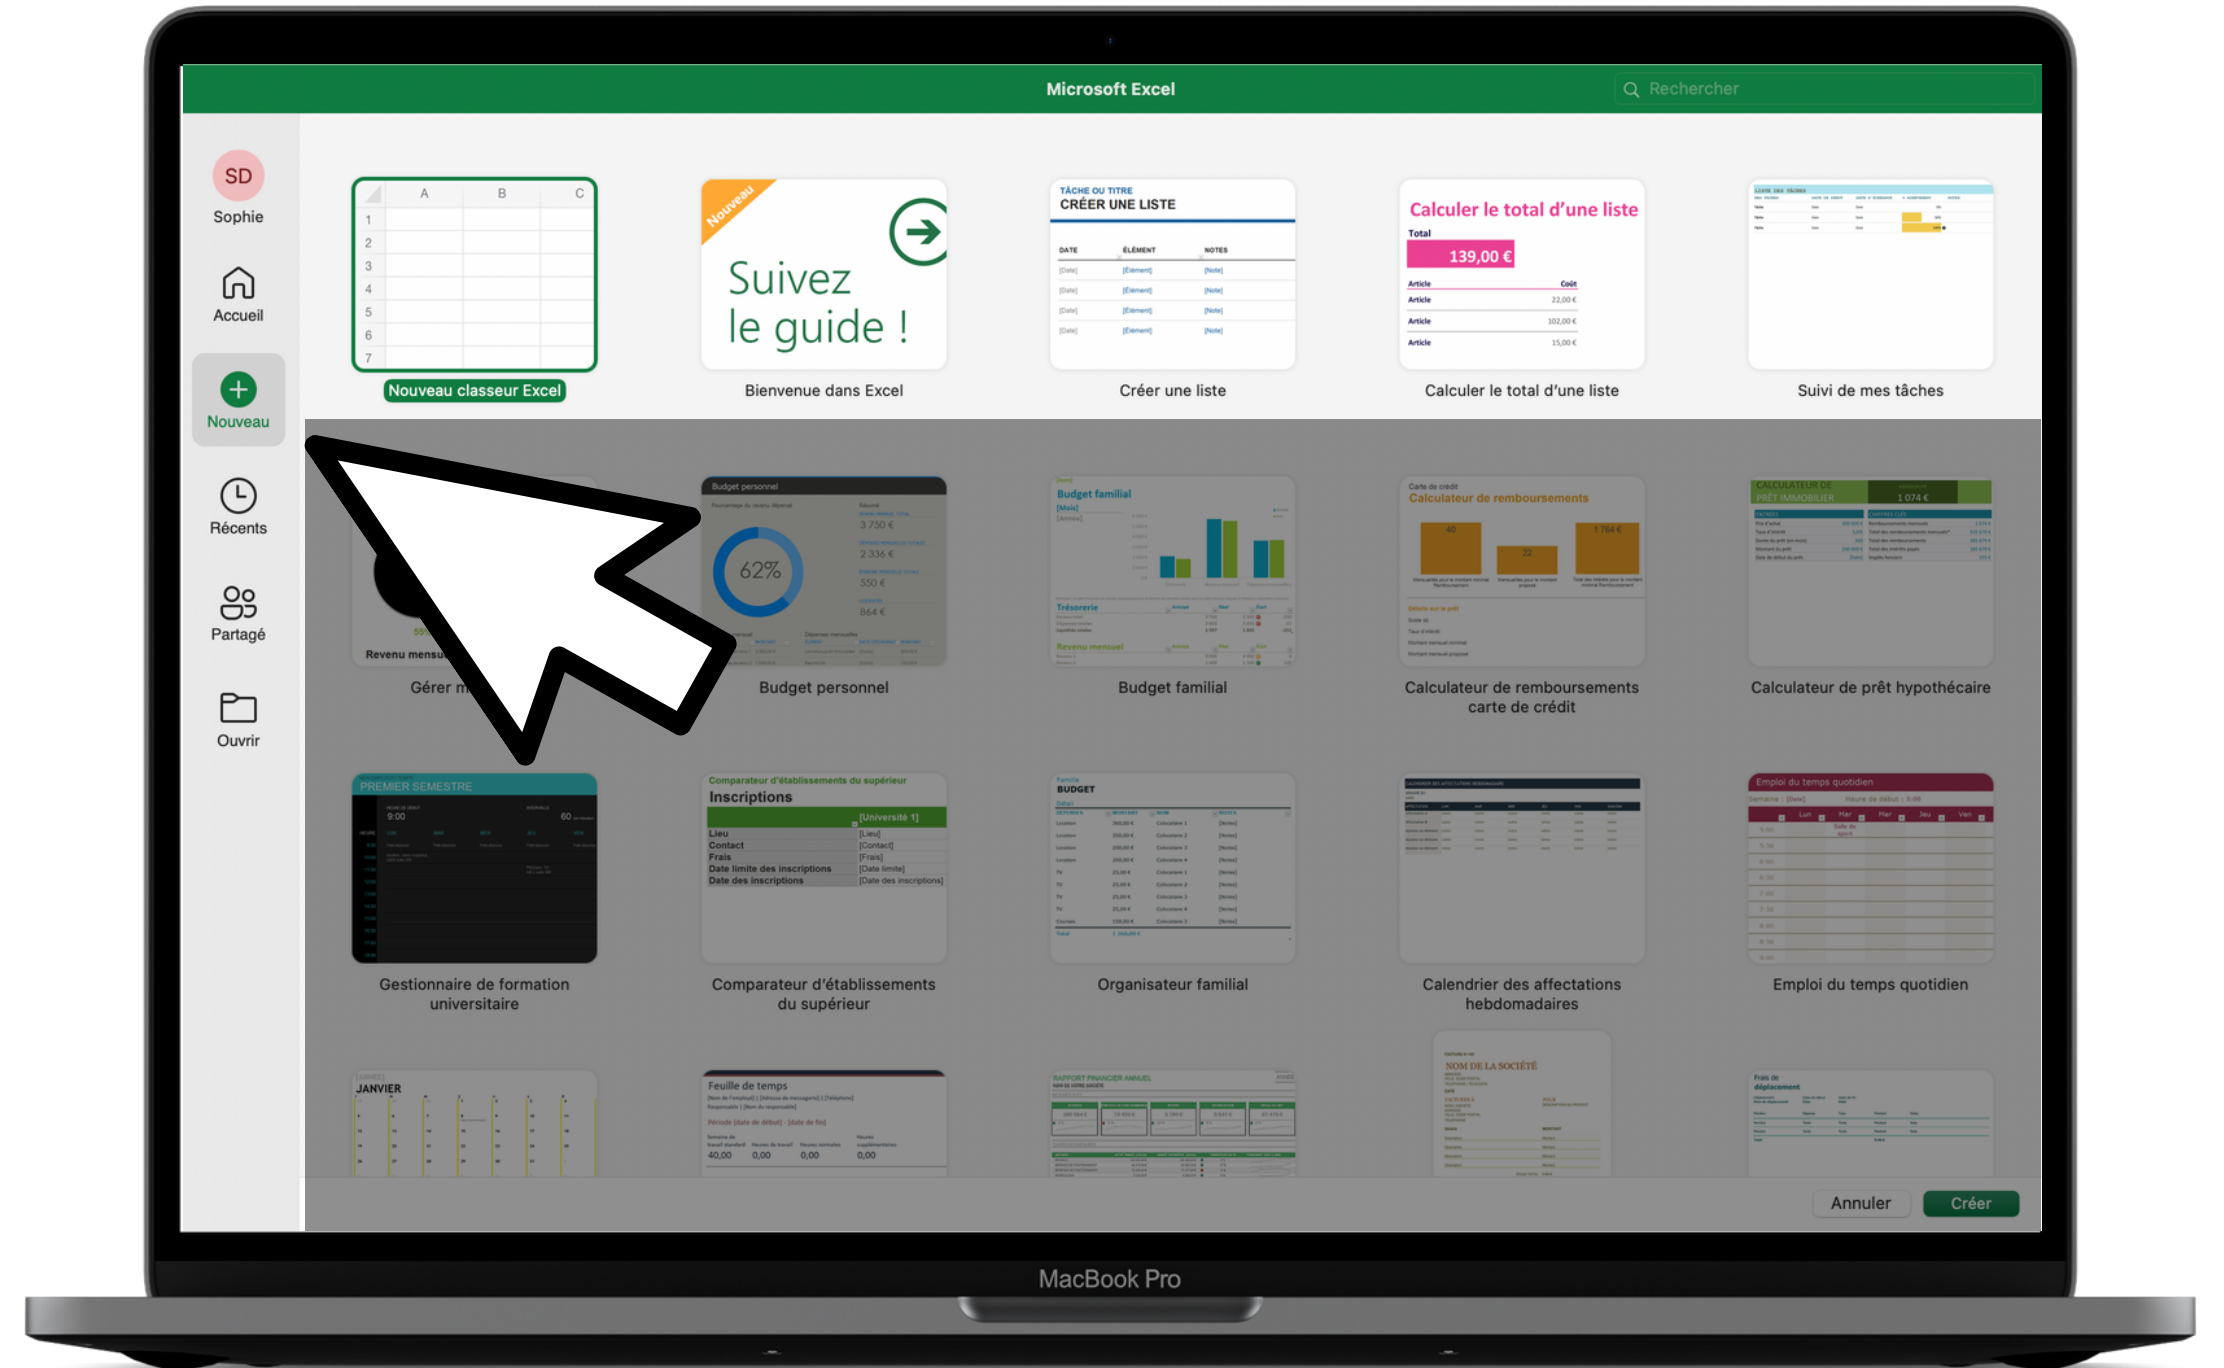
Microsoft Excel

Rechercher

SD
Sophie

Accueil

Nouveau

Récents

Partagé

Ouvrir

| | A | B | C |
|---|---|---|---|
| 1 | | | |
| 2 | | | |
| 3 | | | |
| 4 | | | |
| 5 | | | |
| 6 | | | |
| 7 | | | |

Nouveau classeur Excel

Nouveau
Suivez le guide !
Bienvenue dans Excel

TÂCHE OU TITRE
CRÉER UNE LISTE
DATE ÉLÉMENT NOTES
Créer une liste

Calculer le total d'une liste
Total
139,00 €
Article Coût
Article 22,00 €
Article 102,00 €
Article 15,00 €
Calculer le total d'une liste

Suivi de mes tâches

Revenu mensu
Gérer m

Budget personnel
62%
3 750 €
2 336 €
550 €
864 €
Budget personnel

Budget familial
Trésorerie
Revenu mensuel
Budget familial

Carte de crédit
Calculateur de remboursements
Calculateur de remboursements carte de crédit

CALCULATEUR DE PRÊT IMMOBILIER
1 074 €
Calculateur de prêt hypothécaire

PREMIER SEMESTRE
9:00
60
Gestionnaire de formation universitaire

Comparateur d'établissements du supérieur
Inscriptions
[Université 1]
Lieu [Lieu]
Contact [Contact]
Frais [Frais]
Date limite des inscriptions [Date limite]
Date des inscriptions [Date des inscriptions]
Comparateur d'établissements du supérieur

BUDGET
Organisateur familial

Calendrier des affectations hebdomadaires

Emploi du temps quotidien
Lun Mar Mer Jeu Ven
Emploi du temps quotidien

JANVIER

Feuille de temps
40,00 0,00 0,00 0,00

RAPPORT FINANCIER ANNUEL

NOM DE LA SOCIÉTÉ

Frais de déplacement

Annuler
Créer

MacBook Pro